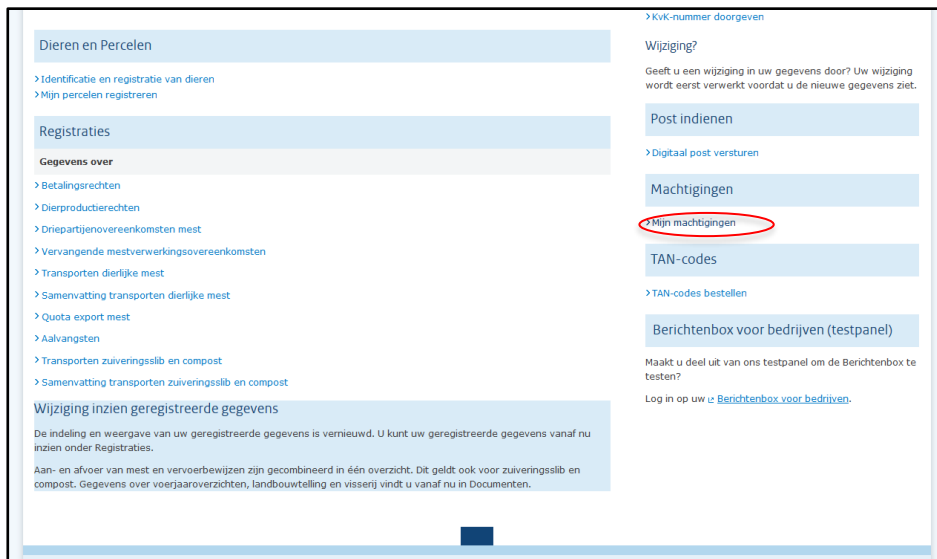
Dieren en Percelen

> Identificatie en registratie van dieren
> Mijn percelen registreren

Registraties

Gegevens over

> Betalingsrechten
> Dierproductierechten
> Driepartijenovereenkomsten mest
> Vervangende mestverwerkingsovereenkomsten
> Transporten dierlijke mest
> Samenvatting transporten dierlijke mest
> Quota export mest
> Aalvangsten
> Transporten zuiveringsslib en compost
> Samenvatting transporten zuiveringsslib en compost

Wijziging inzien geregistreerde gegevens

De indeling en weergave van uw geregistreerde gegevens is vernieuwd. U kunt uw geregistreerde gegevens vanaf nu inzien onder Registraties.

Aan- en afvoer van mest en vervoerbewijzen zijn gecombineerd in één overzicht. Dit geldt ook voor zuiveringsslib en compost. Gegevens over voerjaaroverzichten, landbouwtelling en visserij vindt u vanaf nu in Documenten.

> KvK-nummer doorgeven

Wijziging?

Geeft u een wijziging in uw gegevens door? Uw wijziging wordt eerst verwerkt voordat u de nieuwe gegevens ziet.

Post indienen

> Digitaal post versturen

Machtigingen

> Mijn machtigingen

TAN-codes

> TAN-codes bestellen

Berichtenbox voor bedrijven (testpanel)

Maakt u deel uit van ons testpanel om de Berichtenbox te testen?

Log in op uw Berichtenbox voor bedrijven.